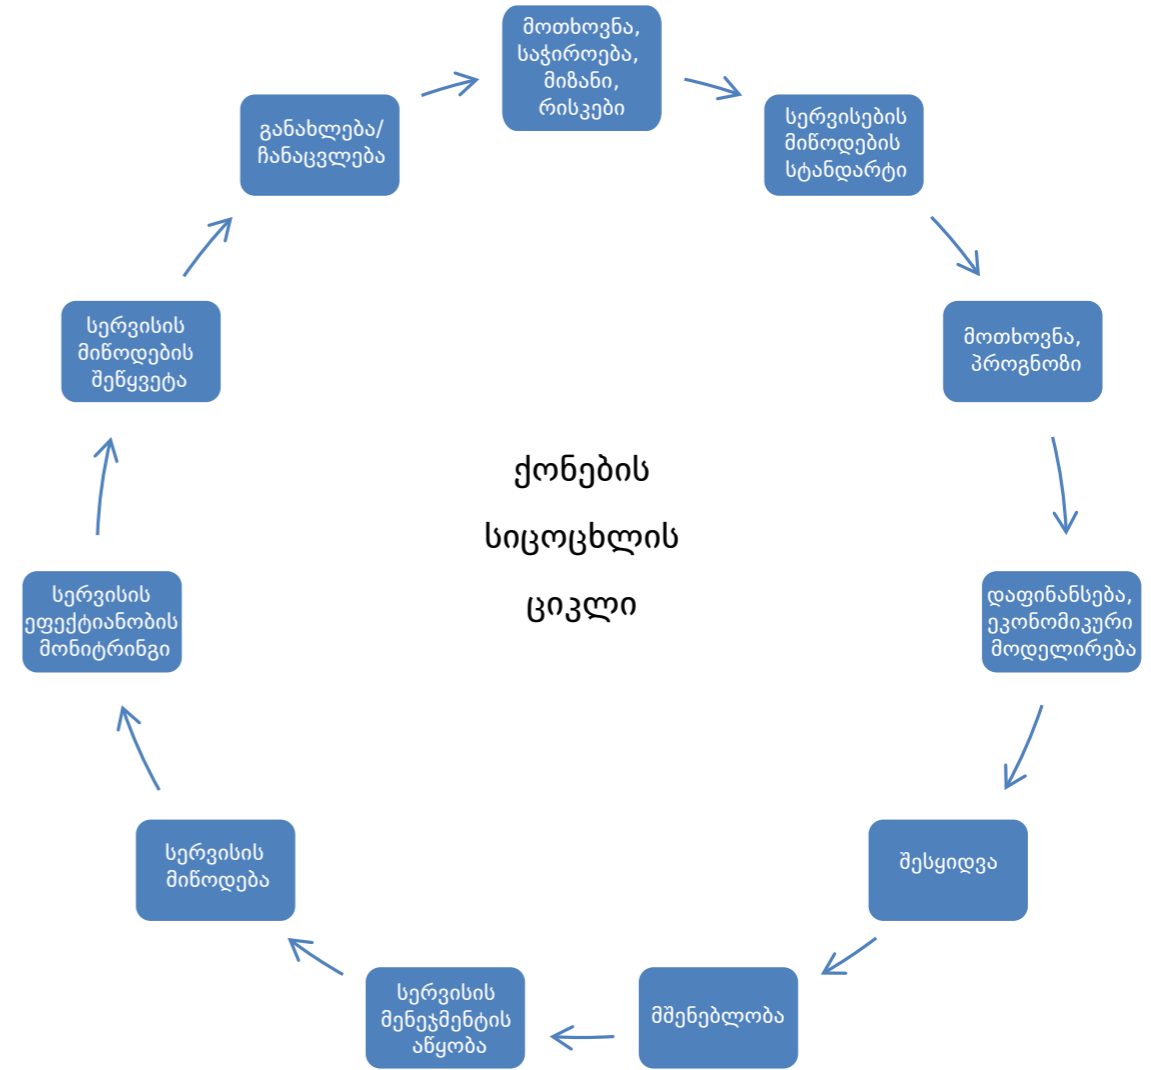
ქონების
სიცოცხლის
ციკლი

მოთხოვნა, საჭიროება, მიზანი, რისკები

სერვისების მიწოდების სტანდარტი

მოთხოვნა, პროგნოზი

დაფინანსება, ეკონომიკური მოდელირება

შესყიდვა

მშენებლობა

სერვისის მენეჯმენტის აწყობა

სერვისის მიწოდება

სერვისის ეფექტიანობის მონიტრინგი

სერვისის მიწოდების შეწყვეტა

განახლება/ ჩანაცვლება